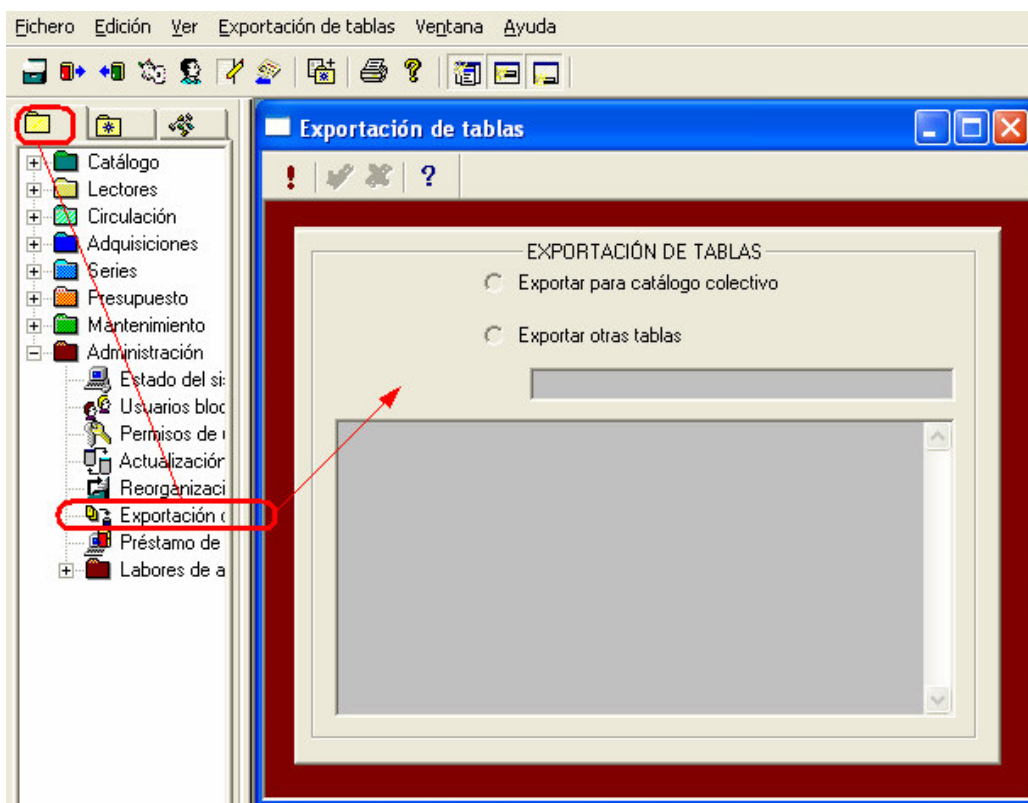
Fichero Edición Ver Exportación de tablas Ventana Ayuda

Catálogo
Lectores
Circulación
Adquisiciones
Series
Presupuesto
Mantenimiento
Administración
Estado del si
Usuarios bloc
Permisos de
Actualización
Reorganizaci
Exportación
Préstamo de
Labores de a

Exportación de tablas

!
?

EXPORTACIÓN DE TABLAS
Exportar para catálogo colectivo
Exportar otras tablas